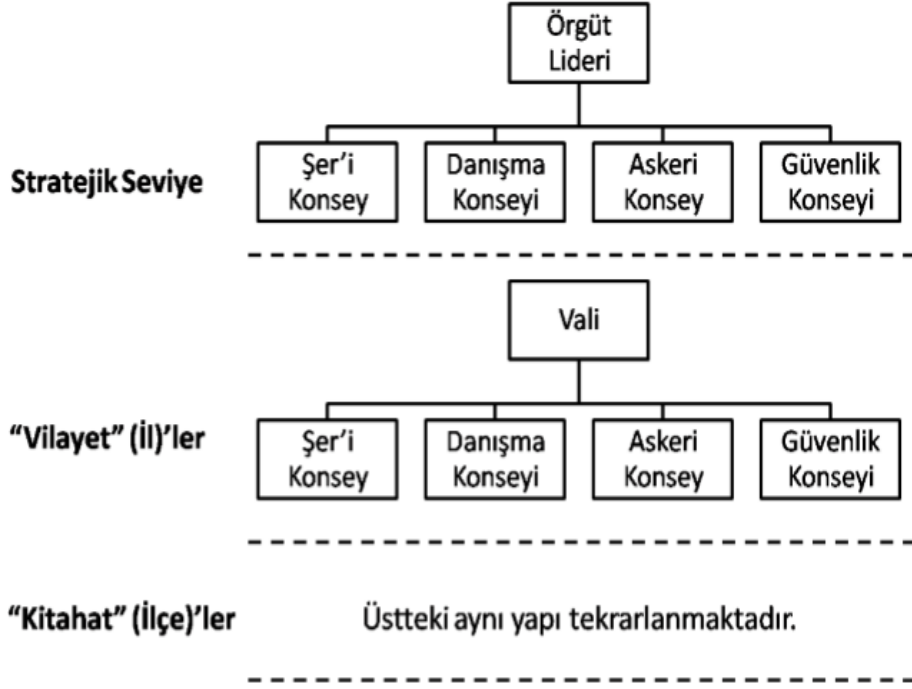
Örgüt Lideri

Stratejik Seviye

Şer'i Konsey

Danışma Konseyi

Askeri Konsey

Güvenlik Konseyi

Vali

"Vilayet" (İl)'ler

Şer'i Konsey

Danışma Konseyi

Askeri Konsey

Güvenlik Konseyi

"Kitahat" (İlçe)'ler

Üstteki aynı yapı tekrarlanmaktadır.